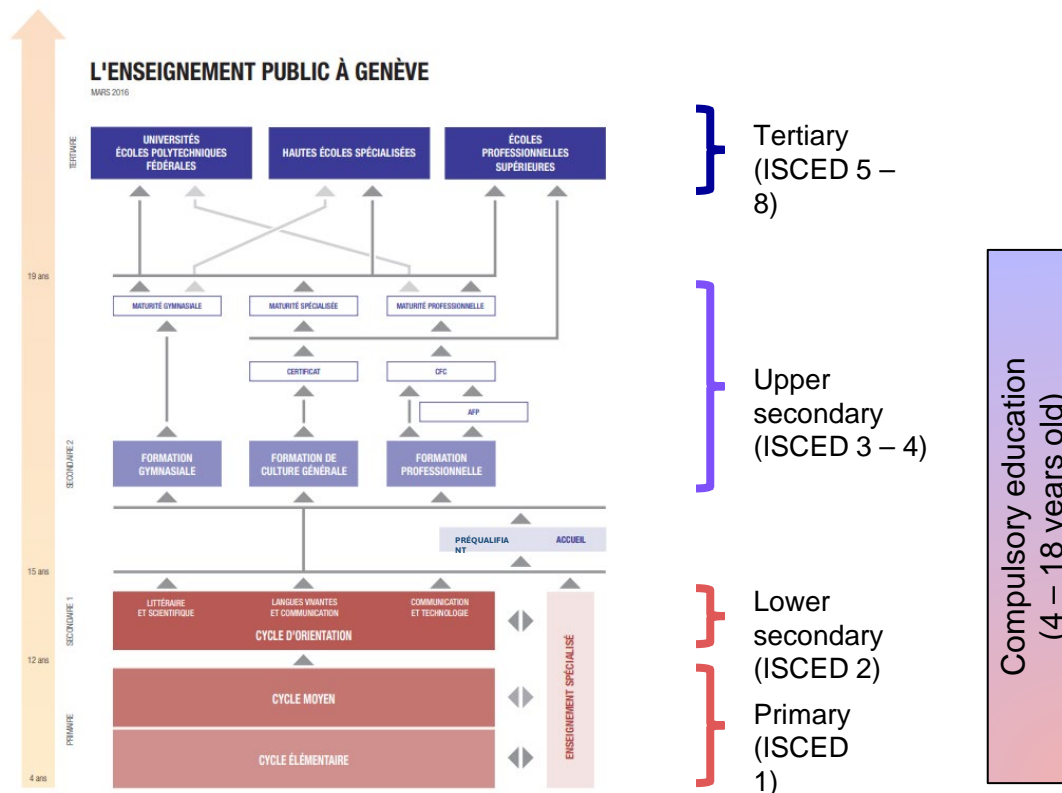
L'ENSEIGNEMENT PUBLIC À GENÈVE
MARS 2016

TERTIAIRE

UNIVERSITÉS ÉCOLES POLYTECHNIQUES FÉDÉRALES

HAUTES ÉCOLES SPÉCIALISÉES

ÉCOLES PROFESSIONNELLES SUPÉRIEURES

19 ans

MATURITÉ GYMNASIALE

MATURITÉ SPÉCIALISÉE

MATURITÉ PROFESSIONNELLE

CERTIFICAT

CFC

AFP

SECONDAIRE 2

FORMATION GYMNASIALE

FORMATION DE CULTURE GÉNÉRALE

FORMATION PROFESSIONNELLE

PRÉQUALIFIA NT

ACCUEIL

15 ans

SECONDAIRE 1

LITTÉRAIRE ET SCIENTIFIQUE

LANGUES VIVANTES ET COMMUNICATION

COMMUNICATION ET TECHNOLOGIE

CYCLE D'ORIENTATION

ENSEIGNEMENT SPÉCIALISÉ

12 ans

PRIMAIRE

CYCLE MOYEN

CYCLE ÉLÉMENTAIRE

4 ans

Tertiary (ISCED 5 – 8)

Upper secondary (ISCED 3 – 4)

Lower secondary (ISCED 2)

Primary (ISCED 1)

Compulsory education (4 – 18 years old)